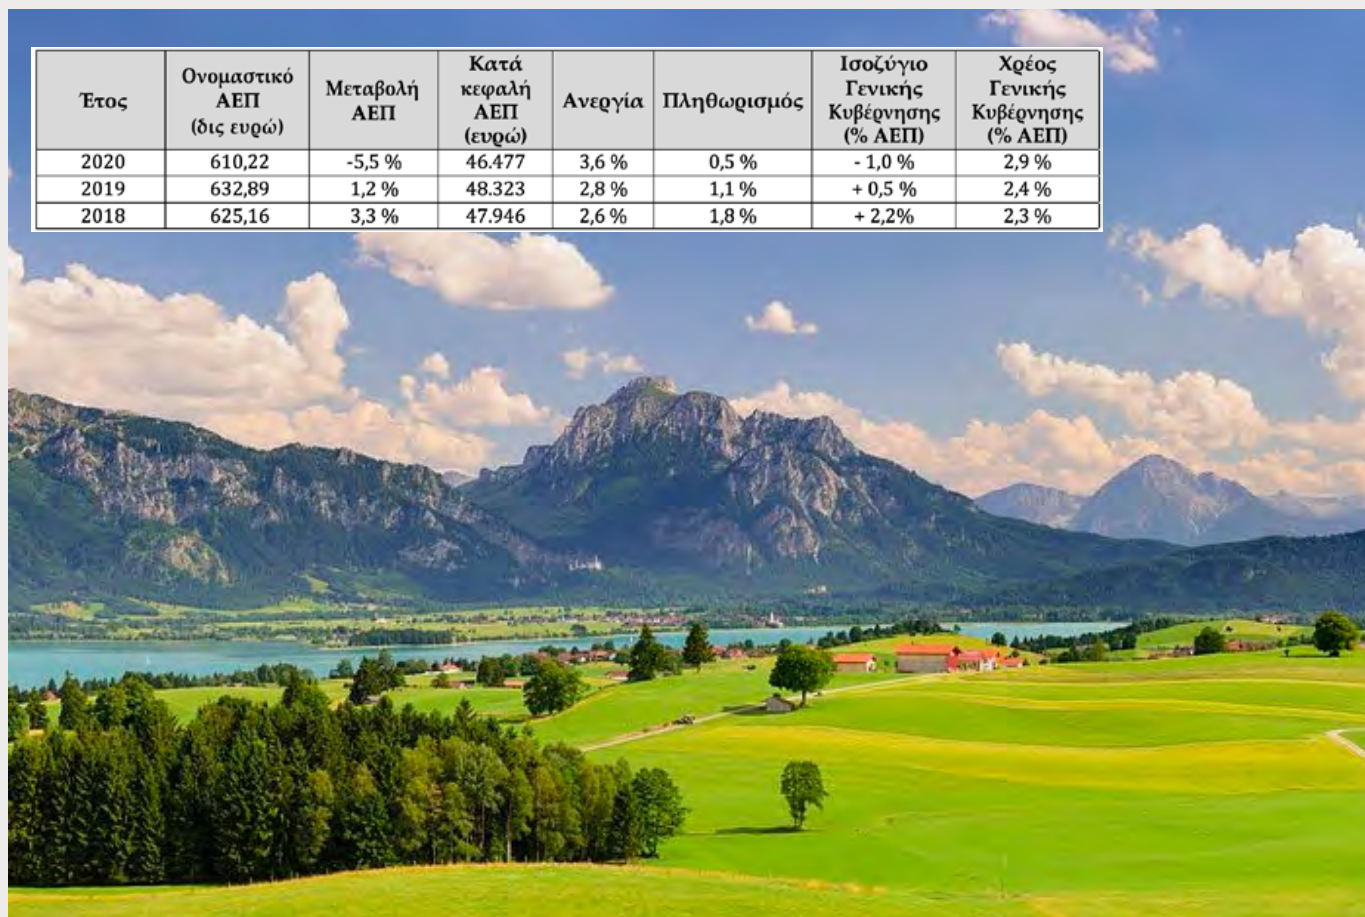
| Έτος | Ονομαστικό ΑΕΠ (δις ευρώ) | Μεταβολή ΑΕΠ | Κατά κεφαλή ΑΕΠ (ευρώ) | Ανεργία | Πληθωρισμός | Ισοζύγιο Γενικής Κυβέρνησης (% ΑΕΠ) | Χρέος Γενικής Κυβέρνησης (% ΑΕΠ) |
|---|---|---|---|---|---|---|---|
| 2020 | 610,22 | -5,5 % | 46.477 | 3,6 % | 0,5 % | - 1,0 % | 2,9 % |
| 2019 | 632,89 | 1,2 % | 48.323 | 2,8 % | 1,1 % | + 0,5 % | 2,4 % |
| 2018 | 625,16 | 3,3 % | 47.946 | 2,6 % | 1,8 % | + 2,2% | 2,3 % |